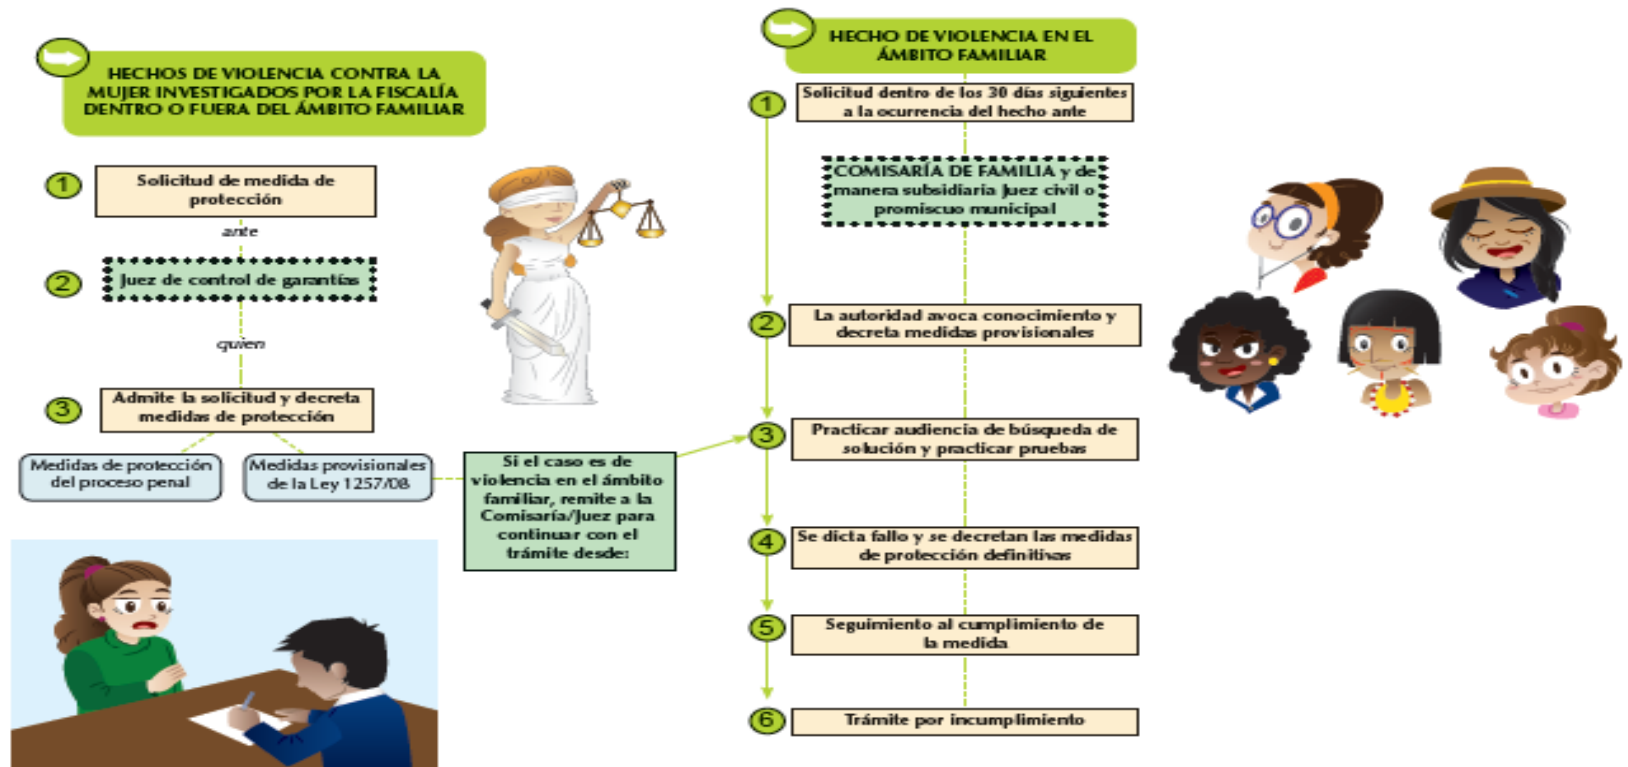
HECHOS DE VIOLENCIA CONTRA LA MUJER INVESTIGADOS POR LA FISCALÍA DENTRO O FUERA DEL ÁMBITO FAMILIAR

1 Solicitud de medida de protección

ante

2 Juez de control de garantías

quien

3 Admite la solicitud y decreta medidas de protección

Medidas de protección del proceso penal

Medidas provisionales de la Ley 1257/08

Si el caso es de violencia en el ámbito familiar, remite a la Comisaría/Juez para continuar con el trámite desde:

HECHO DE VIOLENCIA EN EL ÁMBITO FAMILIAR

1 Solicitud dentro de los 30 días siguientes a la ocurrencia del hecho ante

COMISARÍA DE FAMILIA y de manera subsidiaria Juez civil o promiscuo municipal

2 La autoridad avoca conocimiento y decreta medidas provisionales

3 Practicar audiencia de búsqueda de solución y practicar pruebas

4 Se dicta fallo y se decretan las medidas de protección definitivas

5 Seguimiento al cumplimiento de la medida

6 Trámite por incumplimiento